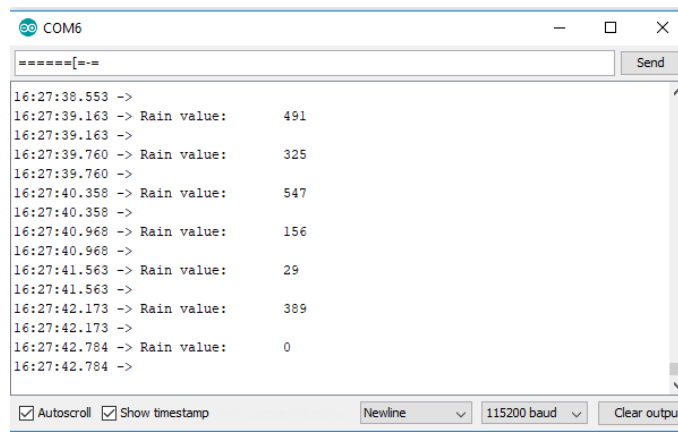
COM6

======[=-=

Send

16:27:38.553 ->
16:27:39.163 -> Rain value: 491
16:27:39.163 ->
16:27:39.760 -> Rain value: 325
16:27:39.760 ->
16:27:40.358 -> Rain value: 547
16:27:40.358 ->
16:27:40.968 -> Rain value: 156
16:27:40.968 ->
16:27:41.563 -> Rain value: 29
16:27:41.563 ->
16:27:42.173 -> Rain value: 389
16:27:42.173 ->
16:27:42.784 -> Rain value: 0
16:27:42.784 ->

Autoscroll Show timestamp

Newline

115200 baud

Clear outpu